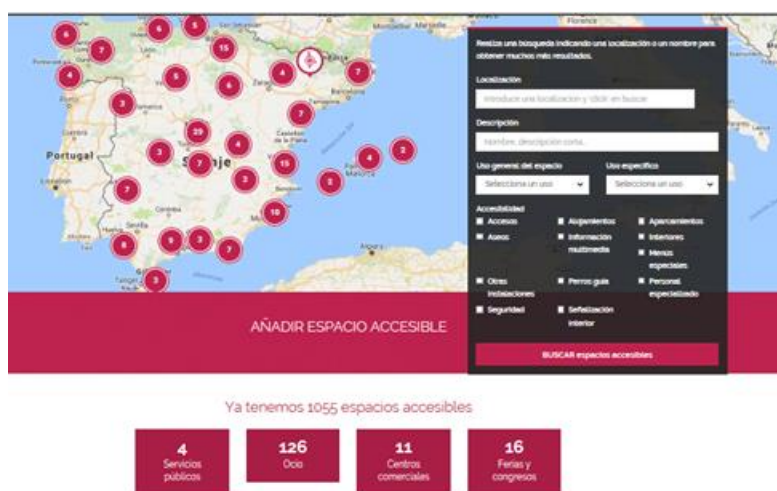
Florence

6 6 5 7 15 6 5 4 6 7 4 3 7 20 4 3 7 15 7 2 4 2 2 18 7 6 3 3 7 3

Portugal

Realiza una búsqueda indicando una localización o un nombre para obtener muchos más resultados.

Localización

Introduce una localización y click en buscar

Descripción

Nombre, descripción corta...

Uso general del espacio

Selecciona un uso

Uso específico

Selecciona un uso

Accesibilidad

Accesos
Aseos
Otras instalaciones
Seguridad
Alojamientos
Información multimedia
Perros guía
Señalización interior
Aparcamientos
Interiores
Menús especiales
Personal especializado

BUSCAR espacios accesibles

AÑADIR ESPACIO ACCESIBLE

Ya tenemos 1055 espacios accesibles

| 4 Servicios publicos | 126 Ocio | 11 Centros comerciales | 16 Ferias y congresos |
|---|---|---|---|